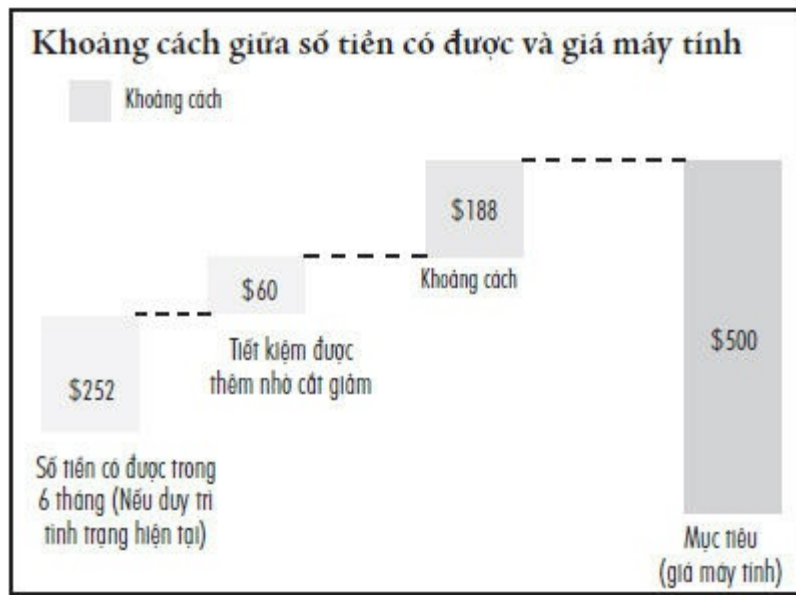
Khoảng cách giữa số tiền có được và giá máy tính

Khoảng cách

$188

$60

Khoảng cách

$500

Tiết kiệm được thêm nhờ cắt giảm

$252

Số tiền có được trong 6 tháng (Nếu duy trì tình trạng hiện tại)

Mục tiêu (giá máy tính)